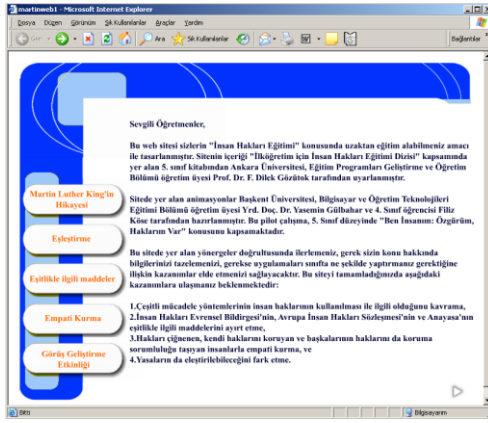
martinweb1 - Microsoft Internet Explorer

Dosya Düzen Görünüm Sık Kullanılanlar Araçlar Yardım

Geri Ara Sık Kullanılanlar Bağlantılar

Sevgili Öğretmenler,

Bu web sitesi sizlerin "İnsan Hakları Eğitimi" konusunda uzaktan eğitim alabilmeniz amacı ile tasarlanmıştır. Sitenin içeriği "İlköğretim için İnsan Hakları Eğitimi Dizisi" kapsamında yer alan 5. sınıf kitabından Ankara Üniversitesi, Eğitim Programları Geliştirme ve Öğretim Bölümü öğretim üyesi Prof. Dr. F. Dilek Gözütok tarafından uyarlanmıştır.

Sitede yer alan animasyonlar Başkent Üniversitesi, Bilgisayar ve Öğretim Teknolojileri Eğitimi Bölümü öğretim üyesi Yrd. Doç. Dr. Yasemin Gülbahar ve 4. Sınıf öğrencisi Filiz Köse tarafından hazırlanmıştır. Bu pilot çalışma, 5. Sınıf düzeyinde "Ben İnsanım: Özgürüm, Haklarım Var" konusunu kapsamaktadır.

Bu sitede yer alan yönergeler doğrultusunda ilerlemeniz, gerek sizin konu hakkında bilgilerinizi tazelemenizi, gerekse uygulamaları sınıfta ne şekilde yaptırmanız gerektiğine ilişkin kazanımlar elde etmenizi sağlayacaktır. Bu siteyi tamamladığınızda aşağıdaki kazanımlara ulaşmanız beklenmektedir:

1.Çeşitli mücadele yöntemlerinin insan haklarının kullanılması ile ilgili olduğunu kavrama,
2.İnsan Hakları Evrensel Bildirgesi'nin, Avrupa İnsan Hakları Sözleşmesi'nin ve Anayasa'nın eşitlikle ilgili maddelerini ayırt etme,
3.Hakları çiğnenen, kendi haklarını koruyan ve başkalarının haklarını da koruma sorumluluğu taşıyan insanlarla empati kurma, ve
4.Yasaların da eleştirilebileceğini fark etme.

Martin Luther King'in Hikayesi

Eşleştirme

Eşitlikle ilgili maddeler

Empati Kurma

Görüş Geliştirme Etkinliği

Bitti

Bilgisayarım